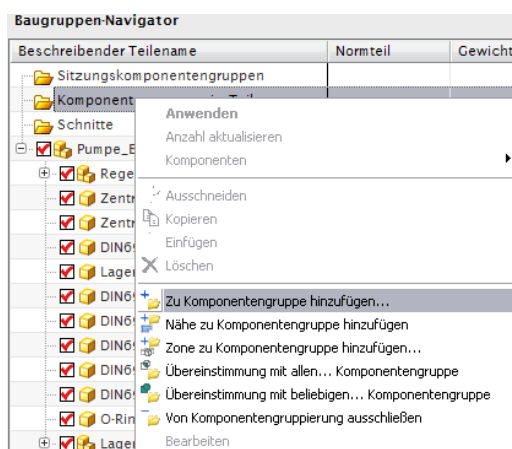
Baugruppen-Navigator

| Beschreibender Teilename | Normteil | Gewicht |
|---|---|---|

Sitzungskomponentengruppen
Komponent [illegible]
Schnitte
Pumpe_B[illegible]
Rege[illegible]
Zentr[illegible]
Zentr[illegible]
DIN6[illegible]
Lage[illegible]
DIN6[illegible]
DIN6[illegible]
DIN6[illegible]
DIN6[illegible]
DIN6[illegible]
O-Rin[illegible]
Lage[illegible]

Anwenden
Anzahl aktualisieren
Komponenten
Ausschneiden
Kopieren
Einfügen
Löschen
Zu Komponentengruppe hinzufügen...
Nähe zu Komponentengruppe hinzufügen
Zone zu Komponentengruppe hinzufügen...
Übereinstimmung mit allen... Komponentengruppe
Übereinstimmung mit beliebigen... Komponentengruppe
Von Komponentengruppierung ausschließen
Bearbeiten